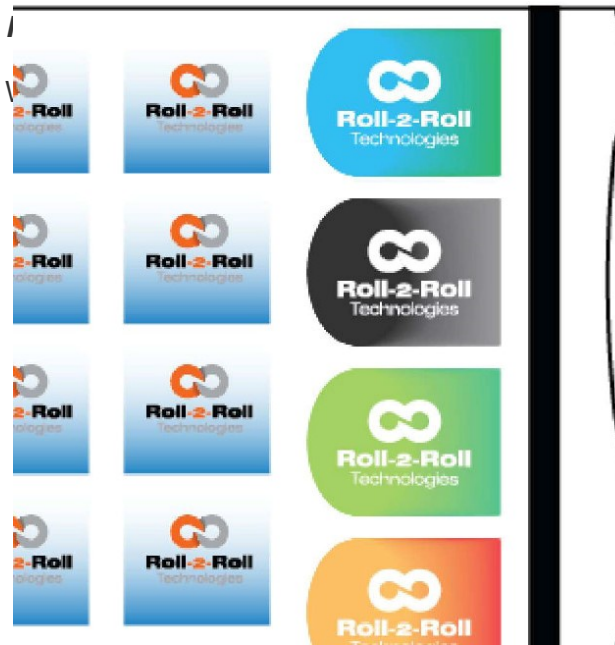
-2-Roll
nologies

Roll-2-Roll
Technologies

Roll-2-Roll
Technologies

-2-Roll
nologies

Roll-2-Roll
Technologies

Roll-2-Roll
Technologies

-2-Roll
nologies

Roll-2-Roll
Technologies

Roll-2-Roll
Technologies

-2-Roll
nologies

Roll-2-Roll
Technologies

Roll-2-Roll
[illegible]